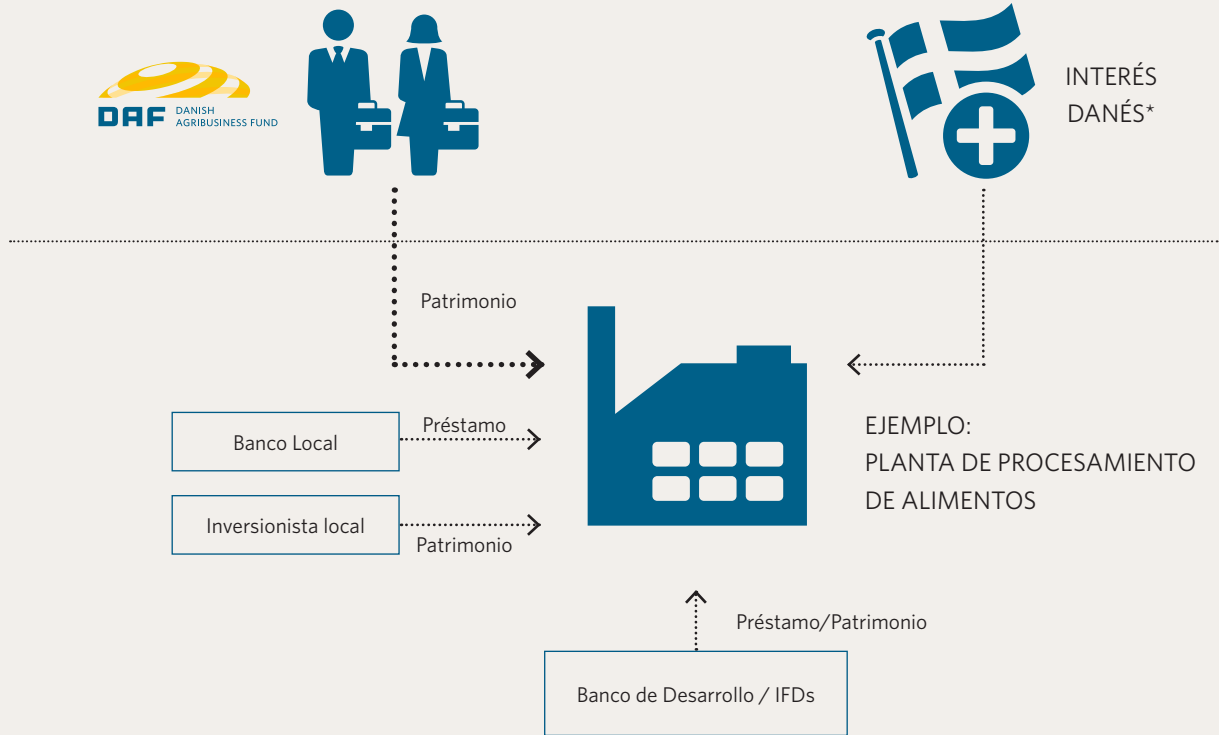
DAF DANISH AGRIBUSINESS FUND

INTERÉS DANÉS*

Patrimonio

Banco Local

Préstamo

Inversionista local

Patrimonio

EJEMPLO:
PLANTA DE PROCESAMIENTO
DE ALIMENTOS

Préstamo/Patrimonio

Banco de Desarrollo / IFDs